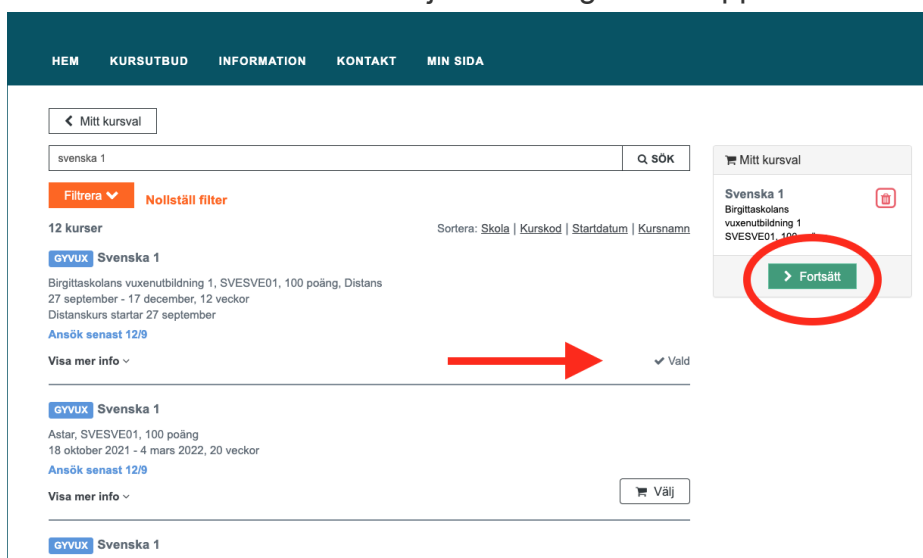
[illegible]

HEM KURSUTBUD INFORMATION KONTAKT MIN SIDA

Mitt kursval

svenska 1

SÖK

Filtrera

Nollställ filter

12 kurser

Sortera: Skola | Kurskod | Startdatum | Kursnamn

GYVUX Svenska 1

Birgittaskolans vuxenutbildning 1, SVESVE01, 100 poäng, Distans
27 september - 17 december, 12 veckor
Distanskurs startar 27 september

Ansök senast 12/9

Visa mer info

Vald

GYVUX Svenska 1

Astar, SVESVE01, 100 poäng
18 oktober 2021 - 4 mars 2022, 20 veckor

Ansök senast 12/9

Visa mer info

Välj

GYVUX Svenska 1

Mitt kursval

Svenska 1
Birgittaskolans vuxenutbildning 1
SVESVE01, 100 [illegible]

Fortsätt